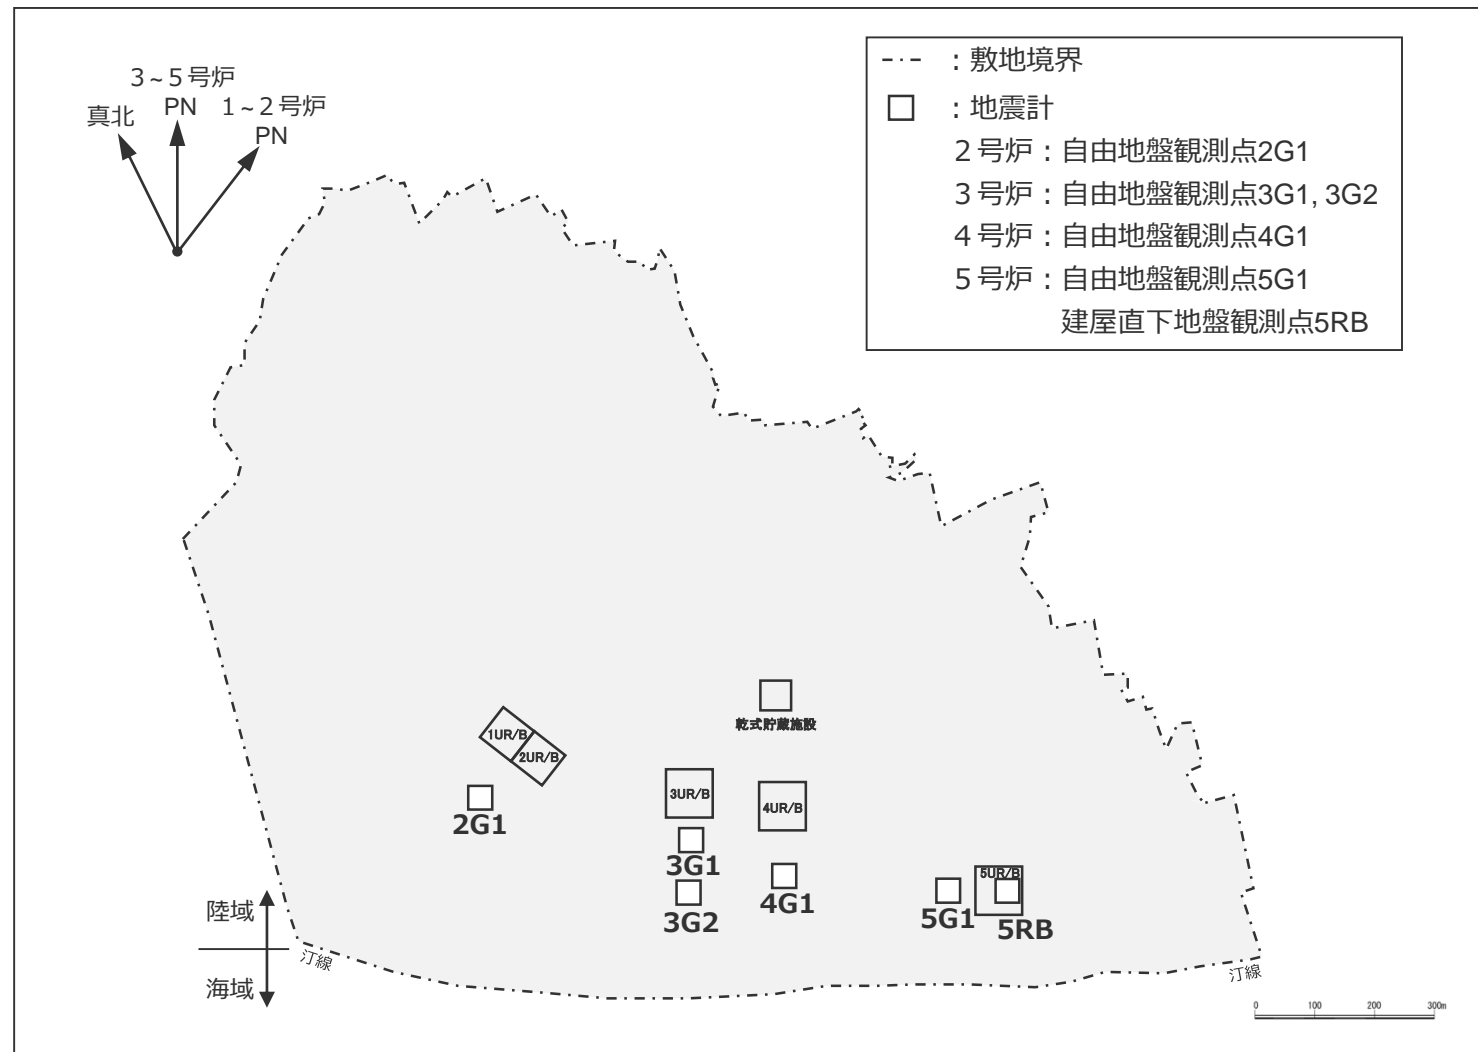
3～5号炉
真北 PN 1～2号炉
PN

-・- ：敷地境界
□ ：地震計
2号炉：自由地盤観測点2G1
3号炉：自由地盤観測点3G1, 3G2
4号炉：自由地盤観測点4G1
5号炉：自由地盤観測点5G1
建屋直下地盤観測点5RB

乾式貯蔵施設
1UR/B
2UR/B
3UR/B
4UR/B
5UR/B
2G1
3G1
3G2
4G1
5G1
5RB
陸域
海域
汀線
汀線
0 100 200 300m